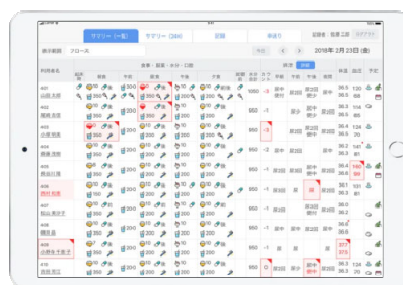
サマリー（一覧）　サマリー（詳細）　記録　申送り　記録者：佐藤 工藤　ログアウト

表示範囲　クローズ　今日　2018年 2月 23日 (金)

利用者名　食事・服薬・水分・口腔　排泄　バイタル　予定

401 山田 太郎
402 鷹爾 茂
403 小澤 昭恵
404 斎藤 清敏
405 鷹爾 日月
406 西村 和恵
407 和山 恵津子
408 鷹野 新
409 小野寺 千恵子
410 飯島 博之

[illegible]